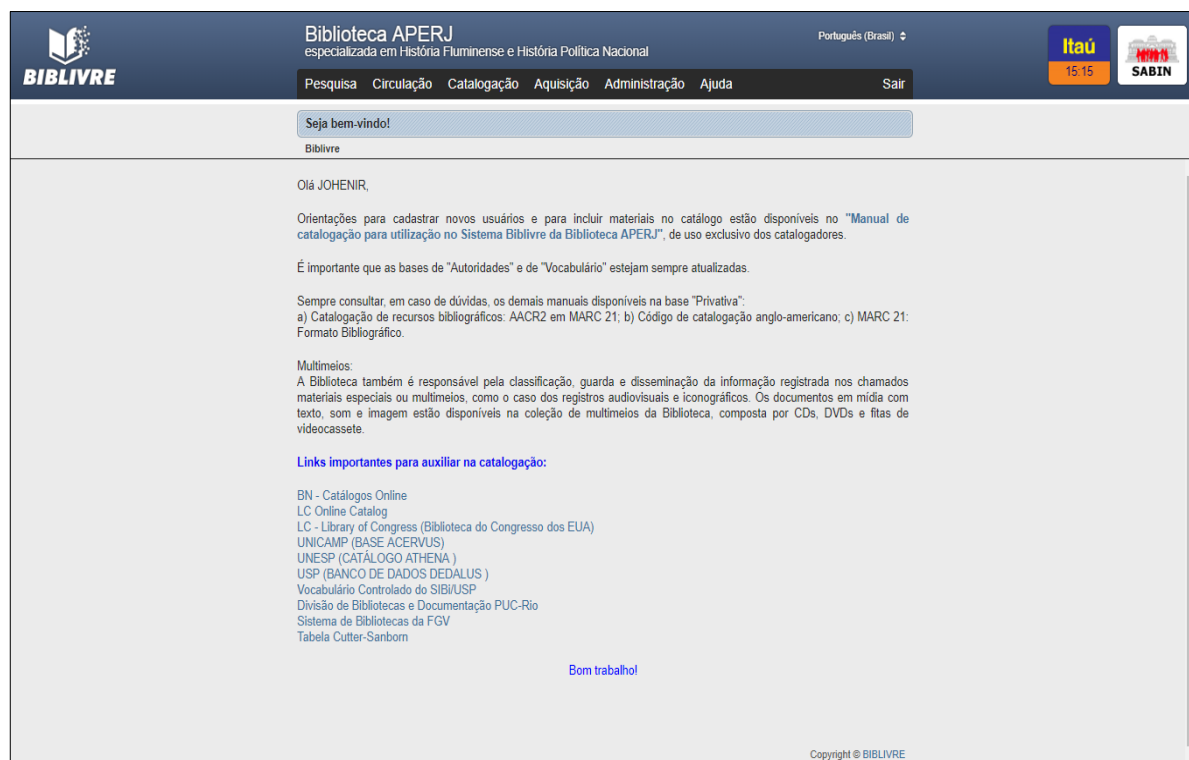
BIBLIVRE

Biblioteca APERJ
especializada em História Fluminense e História Política Nacional

Português (Brasil)

Itaú
15:15

SABIN

Pesquisa Circulação Catalogação Aquisição Administração Ajuda Sair

Seja bem-vindo!

Biblivre

Olá JOHENIR,

Orientações para cadastrar novos usuários e para incluir materiais no catálogo estão disponíveis no "Manual de catalogação para utilização no Sistema Biblivre da Biblioteca APERJ", de uso exclusivo dos catalogadores.

É importante que as bases de "Autoridades" e de "Vocabulário" estejam sempre atualizadas.

Sempre consultar, em caso de dúvidas, os demais manuais disponíveis na base "Privativa":
a) Catalogação de recursos bibliográficos: AACR2 em MARC 21; b) Código de catalogação anglo-americano; c) MARC 21: Formato Bibliográfico.

Multimeios:
A Biblioteca também é responsável pela classificação, guarda e disseminação da informação registrada nos chamados materiais especiais ou multimeios, como o caso dos registros audiovisuais e iconográficos. Os documentos em mídia com texto, som e imagem estão disponíveis na coleção de multimeios da Biblioteca, composta por CDs, DVDs e fitas de videocassete.

Links importantes para auxiliar na catalogação:

BN - Catálogos Online
LC Online Catalog
LC - Library of Congress (Biblioteca do Congresso dos EUA)
UNICAMP (BASE ACERVUS)
UNESP (CATÁLOGO ATHENA )
USP (BANCO DE DADOS DEDALUS )
Vocabulário Controlado do SIBi/USP
Divisão de Bibliotecas e Documentação PUC-Rio
Sistema de Bibliotecas da FGV
Tabela Cutter-Sanborn

Bom trabalho!

Copyright © BIBLIVRE